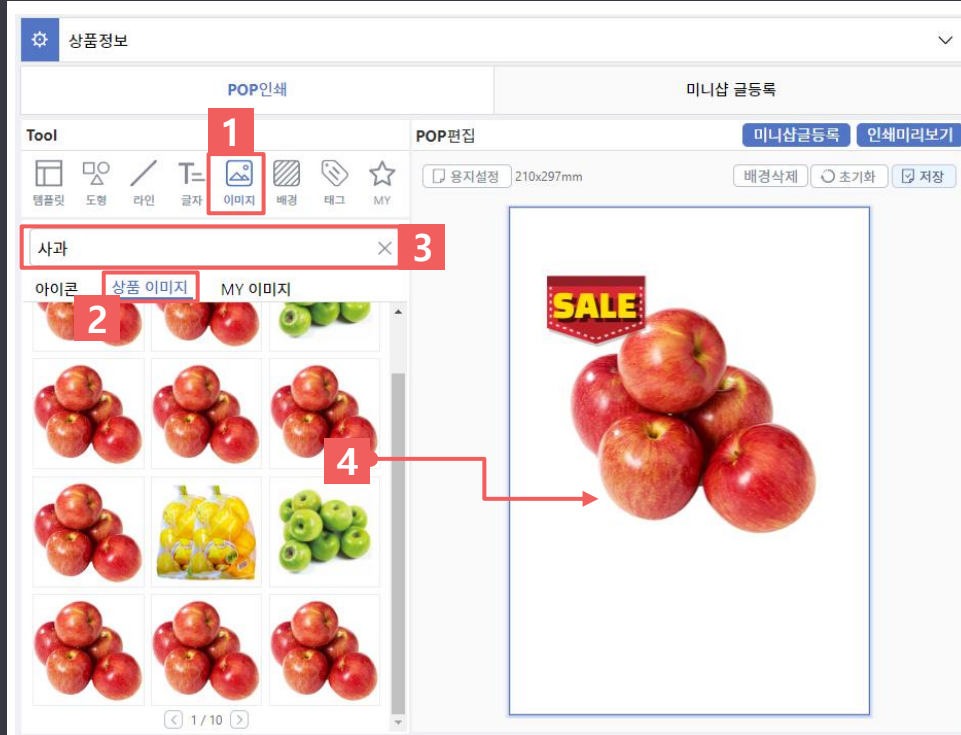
상품정보

POP인쇄

미니샵 글등록

Tool

1

템플릿 도형 라인 글자 이미지 배경 태그 MY

사과

3

아이콘 상품 이미지 MY 이미지

2

1 / 10

POP편집

미니샵글등록 인쇄미리보기

용지설정 210x297mm

배경삭제 초기화 저장

SALE

4